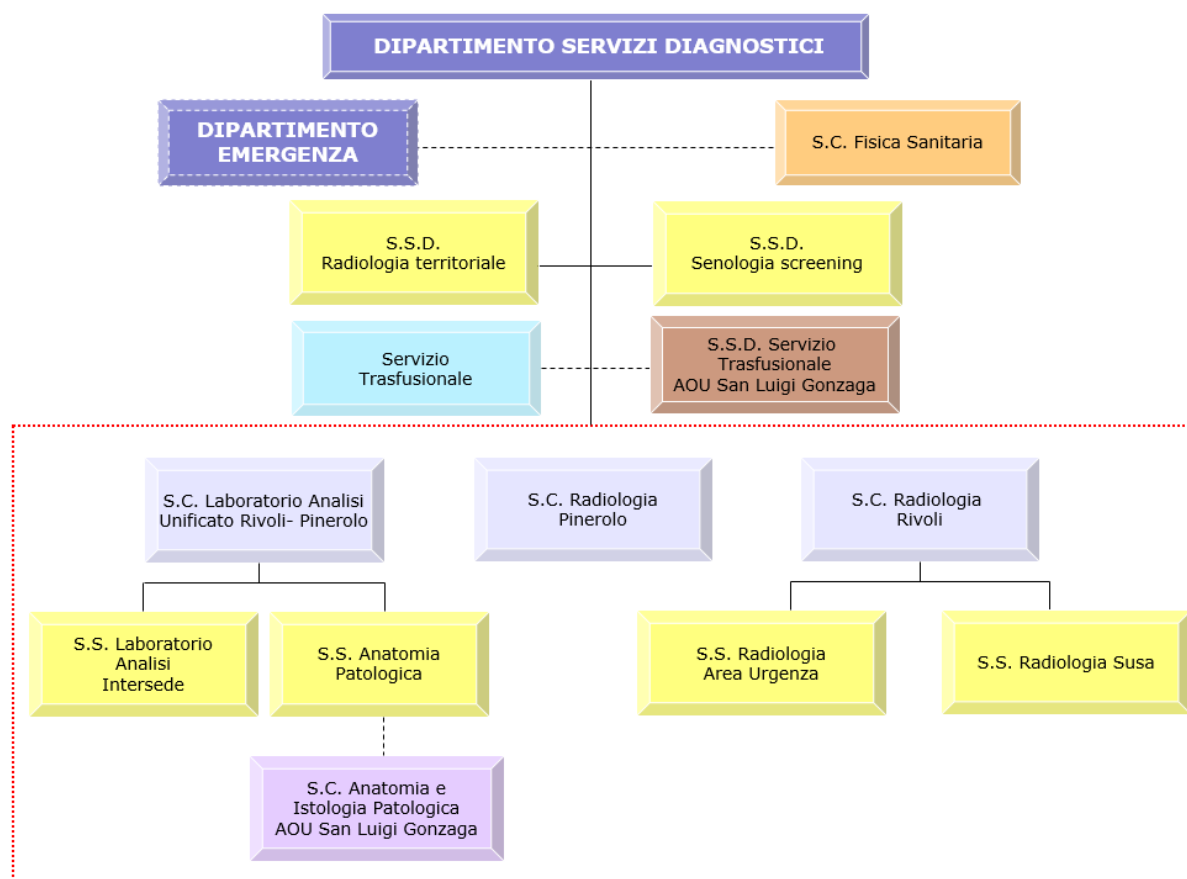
DIPARTIMENTO SERVIZI DIAGNOSTICI

DIPARTIMENTO EMERGENZA

S.C. Fisica Sanitaria

S.S.D. Radiologia territoriale

S.S.D. Senologia screening

Servizio Trasfusionale

S.S.D. Servizio Trasfusionale AOU San Luigi Gonzaga

S.C. Laboratorio Analisi Unificato Rivoli- Pinerolo

S.C. Radiologia Pinerolo

S.C. Radiologia Rivoli

S.S. Laboratorio Analisi Intersede

S.S. Anatomia Patologica

S.S. Radiologia Area Urgenza

S.S. Radiologia Susa

S.C. Anatomia e Istologia Patologica AOU San Luigi Gonzaga